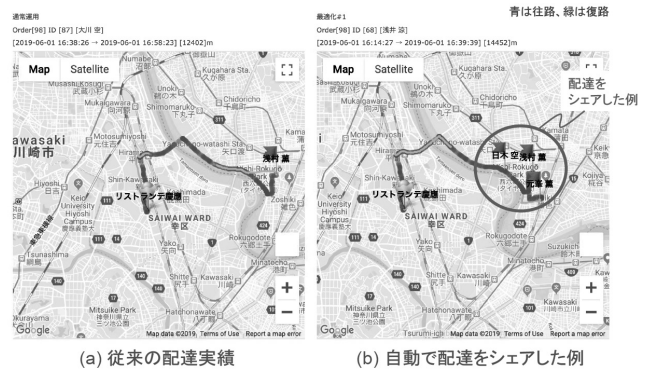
通常運用
Order[98] ID [87] [大川 史]
[2019-06-01 16:38:26 → 2019-06-01 16:58:23] [12402]m

Map Satellite

Kugahara Sta.
Mukaigawara
Motosumiyoshi
Kawasaki
川崎市
Yaguchi-no-watashi
Shimomaruko
Yakō
浅村 薫
リストランテ慶應
Shimada
SAIWAI WARD
幸区
Hiyoshi
Keio University Hiyoshi Campus
Tsunashima
Rokugodote
Kawasaki
Mitsuike Park
三ツ池公園
Google
Map data ©2019 Terms of Use Report a map error

(a) 従来の配達実績

最適化#1
Order[98] ID [68] [浅井 涼]
[2019-06-01 16:14:27 → 2019-06-01 16:39:39] [14452]m

青は往路、緑は復路

Map Satellite

配達をシェアした例

日本 空
浅村 薫
新家 薫
リストランテ慶應
SAIWAI WARD
幸区
Rokugodote
Kawasaki
Mitsuike Park
三ツ池公園
Google
Map data ©2019 Terms of Use Report a map error

(b) 自動で配達をシェアした例